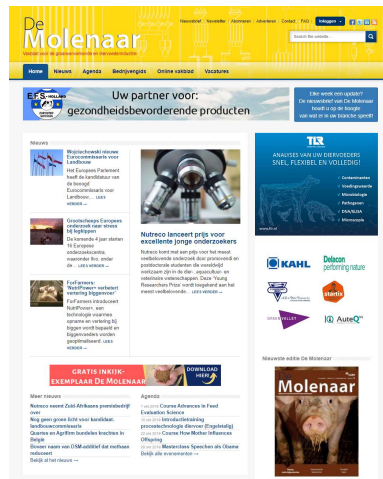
De Molenaar
Vakblad voor de graanverwerkende en diervoederindustrie

Nieuwsbrief | Newsletter | Abonneren | Adverteren | Contact | FAQ | Inloggen

Search the website...

Home | Nieuws | Agenda | Bedrijvengids | Online vakblad | Vacatures

EFS HOLLAND
Uw partner voor: gezondheidsbevorderende producten

Elke week een update? De nieuwsbrief van De Molenaar houdt u op de hoogte van wat er in uw branche speelt!

Nieuws

Wojciechowski nieuwe Eurocommissaris voor Landbouw
Het Europees Parlement heeft de kandidatuur van de beoogd Eurocommissaris voor Landbouw... LEES VERDER →

Grootscheeps Europees onderzoek naar stress bij legkippen
De komende 4 jaar starten 16 Europese onderzoeksteams waaronder Ilvo, onder de... LEES VERDER →

FeFarmers: 'NutriPower' verbetert voeding biggenvoer
FeFarmers introduceert NutriPower, een technologie waarmee opname en vertering bij biggen wordt bepaald en biggenvoeders worden geoptimaliseerd. LEES VERDER →

Nutreco lanceert prijs voor excellente jonge onderzoekers
Nutreco komt met een prijs voor het meest veelbelovende onderzoek door promovendi en postdoctorale studenten die wereldwijd werkzaam zijn in de dier-, aquacultuur- en veterinaire wetenschappen. Deze 'Young Researchers Prize' wordt toegekend aan het meest veelbelovende... LEES VERDER →

TLR
ANALYSES VAN UW DIERVOEDERS SNEL, FLEXIBEL EN VOLLEDIG!
Contaminanten
Voedingswaarde
Microbiologie
Pathogenen
DNA/RNA
Microscopie

KAHL
Delacon performing nature
startrix
AuteQ

GRATIS INKIJK-EXEMPLAAR DE MOLENAAR
DOWNLOAD HIER

Meer nieuws
Nutreco neemt Zuid-Afrikaans premixbedrijf over
Nog geen groen licht voor kandidaat-landbouwcommissaris
Quarles en AgriFirm bundelen krachten in België
Boven naam van DSM-additief dat methaan reduceert
Bekijk al het nieuws →

Agenda
Course Advances in Feed Evaluation Science
Introductiebijeenkomst procestechnologie diervoer (Engelstalig)
Course How Mother Influences Offspring
Masterclass Speeches als Obama
Bekijk alle evenementen →

Nieuwste editie De Molenaar
Molenaar